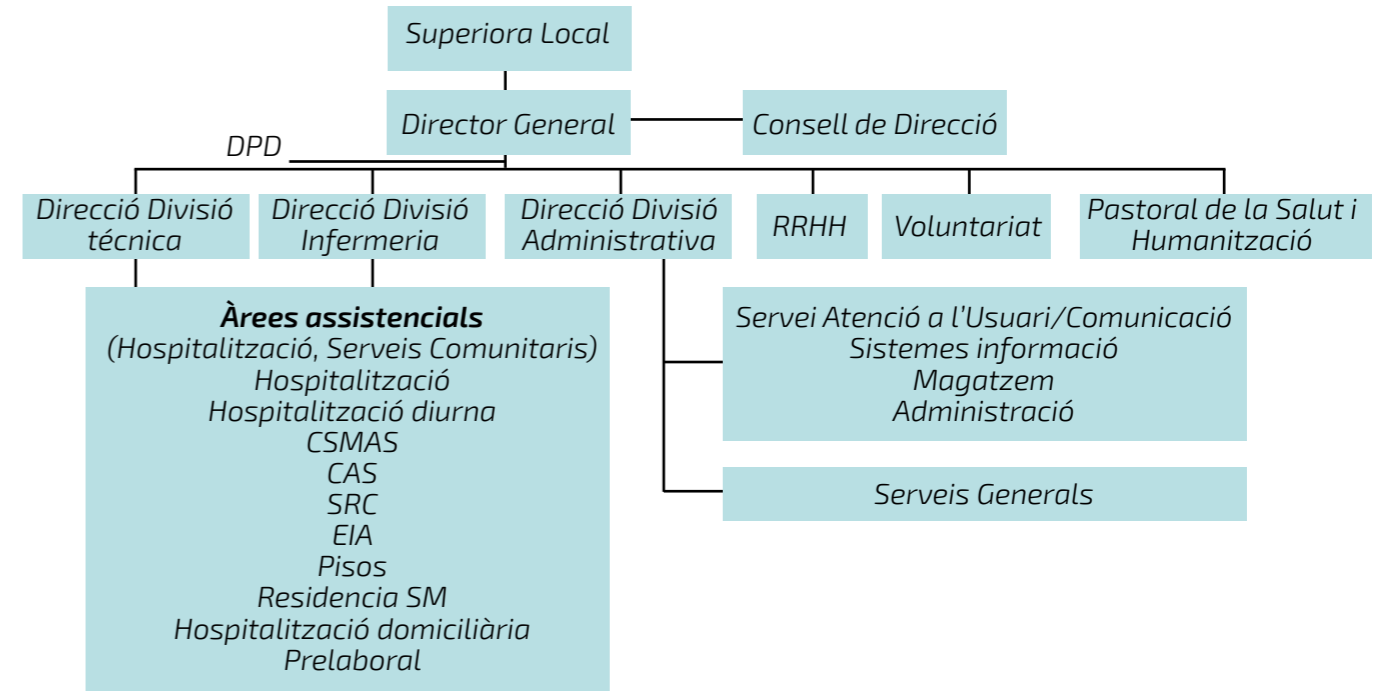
Superiora Local

Director General

Consell de Direcció

DPD

Direcció Divisió tècnica

Direcció Divisió Infermeria

Direcció Divisió Administrativa

RRHH

Voluntariat

Pastoral de la Salut i Humanització

**Àrees assistencials**
(Hospitalització, Serveis Comunitaris)
Hospitalització
Hospitalització diurna
CSMAS
CAS
SRC
EIA
Pisos
Residencia SM
Hospitalització domiciliària
Prelaboral

Servei Atenció a l'Usuari/Comunicació
Sistemes informació
Magatzem
Administració

Serveis Generals